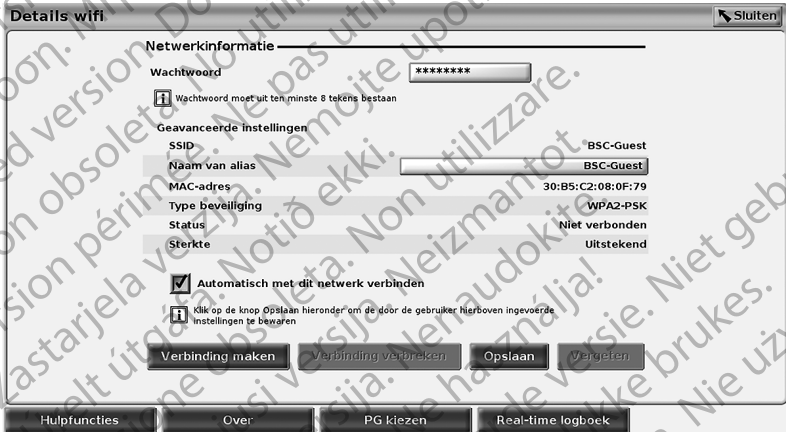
Details wifi

Sluiten

Netwerkinformatie

Wachtwoord ********

Wachtwoord moet uit ten minste 8 tekens bestaan

Geavanceerde instellingen

| | |
|---|---|
| SSID | BSC-Guest |
| Naam van alias | BSC-Guest |
| MAC-adres | 30:B5:C2:08:0F:79 |
| Type beveiliging | WPA2-PSK |
| Status | Niet verbonden |
| Sterkte | Uitstekend |

Automatisch met dit netwerk verbinden

Klik op de knop Opslaan hieronder om de door de gebruiker hierboven ingevoerde instellingen te bewaren

Verbinding maken Verbinding verbreken Opslaan Vergeten

Hulpfuncties Over PG kiezen Real-time logboek

Outdated version. Do not use. Version obsolète. Ne pas utiliser. Zastarjela verzija. Nemojte upotrebljavati. Versione obsoleta. Non utilizzare. Úrelt útgáfa. Notið ekki. Novecojusi versija. Neizmantot. Elavult verzió. Ne használja! Utdatert versjon. Skal ikke brukes. Verouderde versie. Niet gebruiken. Wersja przeterminowana. Nie używać. Version périmée.